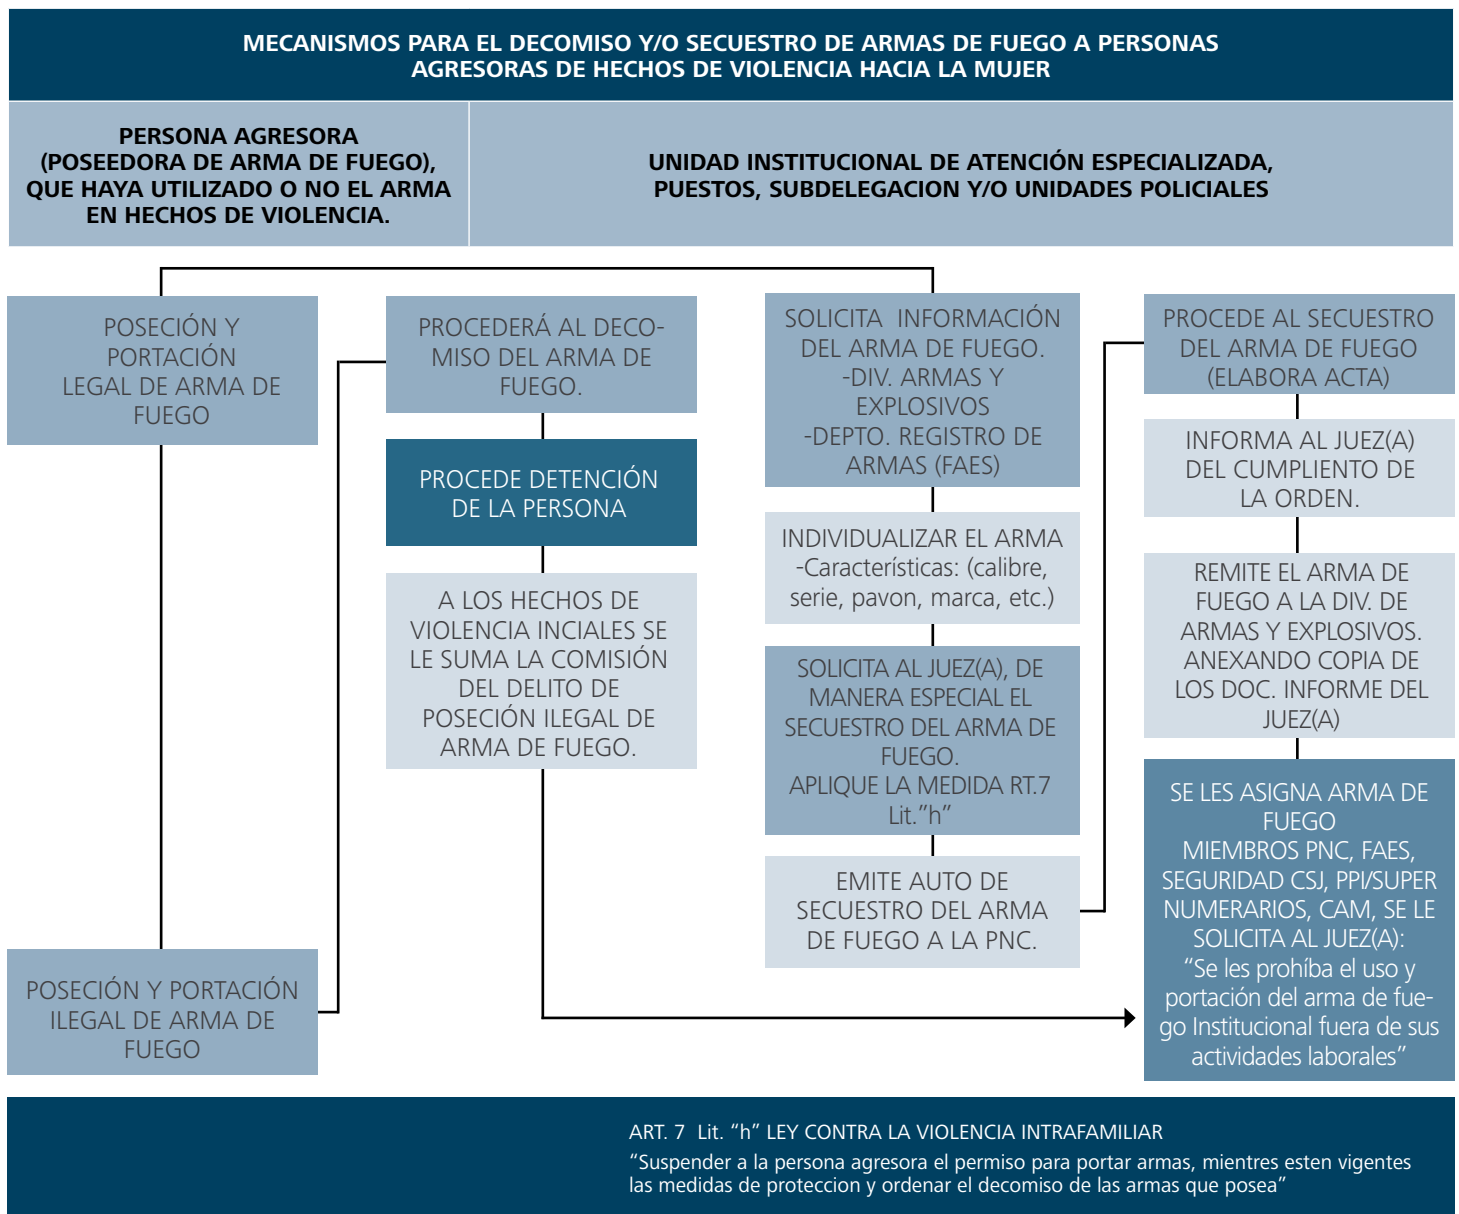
MECANISMOS PARA EL DECOMISO Y/O SECUESTRO DE ARMAS DE FUEGO A PERSONAS AGRESORAS DE HECHOS DE VIOLENCIA HACIA LA MUJER

PERSONA AGRESORA (POSEEDORA DE ARMA DE FUEGO), QUE HAYA UTILIZADO O NO EL ARMA EN HECHOS DE VIOLENCIA.

UNIDAD INSTITUCIONAL DE ATENCIÓN ESPECIALIZADA, PUESTOS, SUBDELEGACION Y/O UNIDADES POLICIALES

POSECIÓN Y PORTACIÓN LEGAL DE ARMA DE FUEGO

PROCEDERÁ AL DECOMISO DEL ARMA DE FUEGO.

PROCEDE DETENCIÓN DE LA PERSONA

A LOS HECHOS DE VIOLENCIA INCIALES SE LE SUMA LA COMISIÓN DEL DELITO DE POSECIÓN ILEGAL DE ARMA DE FUEGO.

SOLICITA INFORMACIÓN DEL ARMA DE FUEGO.
-DIV. ARMAS Y EXPLOSIVOS
-DEPTO. REGISTRO DE ARMAS (FAES)

INDIVIDUALIZAR EL ARMA
-Características: (calibre, serie, pavon, marca, etc.)

SOLICITA AL JUEZ(A), DE MANERA ESPECIAL EL SECUESTRO DEL ARMA DE FUEGO.
APLIQUE LA MEDIDA RT.7 Lit."h"

EMITE AUTO DE SECUESTRO DEL ARMA DE FUEGO A LA PNC.

PROCEDE AL SECUESTRO DEL ARMA DE FUEGO (ELABORA ACTA)

INFORMA AL JUEZ(A) DEL CUMPLIENTO DE LA ORDEN.

REMITE EL ARMA DE FUEGO A LA DIV. DE ARMAS Y EXPLOSIVOS. ANEXANDO COPIA DE LOS DOC. INFORME DEL JUEZ(A)

SE LES ASIGNA ARMA DE FUEGO
MIEMBROS PNC, FAES, SEGURIDAD CSJ, PPI/SUPER NUMERARIOS, CAM, SE LE SOLICITA AL JUEZ(A):
"Se les prohíba el uso y portación del arma de fuego Institucional fuera de sus actividades laborales"

POSECIÓN Y PORTACIÓN ILEGAL DE ARMA DE FUEGO

ART. 7 Lit. "h" LEY CONTRA LA VIOLENCIA INTRAFAMILIAR
"Suspender a la persona agresora el permiso para portar armas, mientres esten vigentes las medidas de proteccion y ordenar el decomiso de las armas que posea"